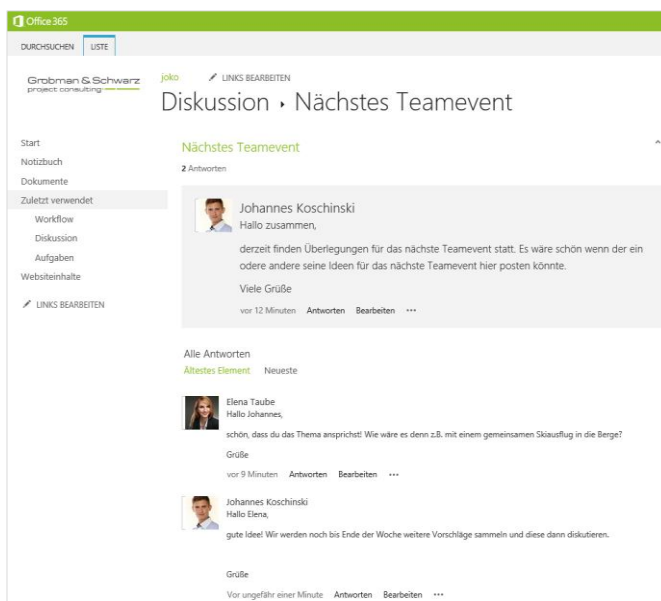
Office 365

DURCHSUCHEN LISTE

Grobman & Schwarz
project consulting

joko LINKS BEARBEITEN

Diskussion › Nächstes Teamevent

Start
Notizbuch
Dokumente
Zuletzt verwendet
Workflow
Diskussion
Aufgaben
Websiteinhalte

LINKS BEARBEITEN

Nächstes Teamevent
2 Antworten

Johannes Koschinski
Hallo zusammen,

derzeit finden Überlegungen für das nächste Teamevent statt. Es wäre schön wenn der ein odere andere seine Ideen für das nächste Teamevent hier posten könnte.

Viele Grüße

vor 12 Minuten Antworten Bearbeiten •••

Alle Antworten
Ältestes Element Neueste

Elena Taube
Hallo Johannes,

schön, dass du das Thema ansprichst! Wie wäre es denn z.B. mit einem gemeinsamen Skiausflug in die Berge?

Grüße

vor 9 Minuten Antworten Bearbeiten •••

Johannes Koschinski
Hallo Elena,

gute Idee! Wir werden noch bis Ende der Woche weitere Vorschläge sammeln und diese dann diskutieren.

Grüße

Vor ungefähr einer Minute Antworten Bearbeiten •••